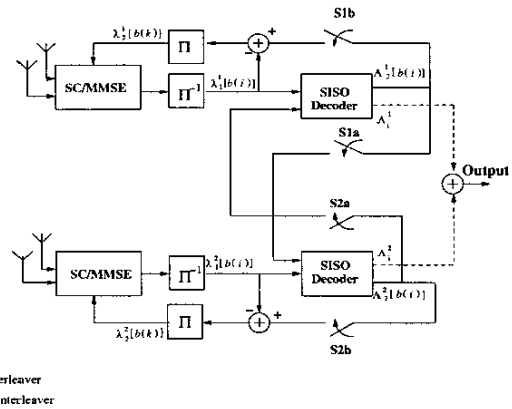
S1b

$\lambda_2^1[b(k)]$

$\Pi$

+

SC/MMSE

$\Pi^{-1}$

$\Lambda_1^1[b(i)]$

SISO Decoder

$\Lambda_2^1[b(i)]$

$\Lambda_1^1$

S1a

Output

+

S2a

SC/MMSE

$\Pi^{-1}$

$\lambda_1^2[b(i)]$

SISO Decoder

$\Lambda_1^2$

$\Lambda_2^2[b(i)]$

$\lambda_2^2[b(k)]$

$\Pi$

+

S2b

erleaver

nterleaver